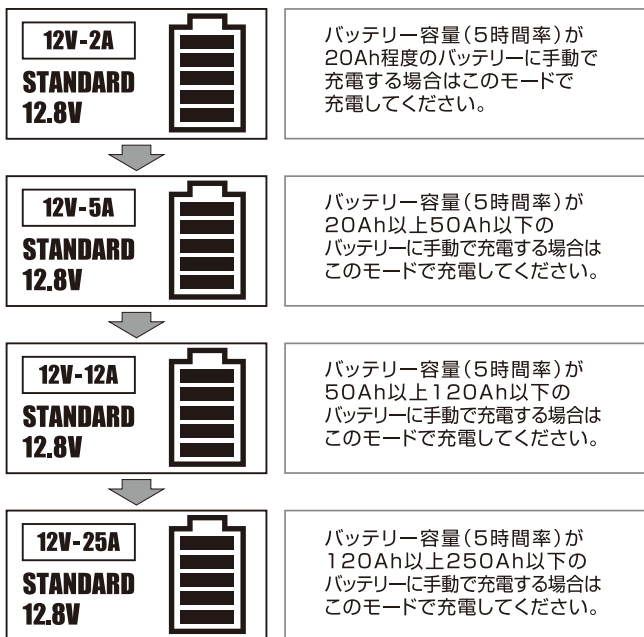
12V-2A
STANDARD
12.8V

バッテリー容量(5時間率)が20Ah程度のバッテリーに手動で充電する場合はこのモードで充電してください。

12V-5A
STANDARD
12.8V

バッテリー容量(5時間率)が20Ah以上50Ah以下のバッテリーに手動で充電する場合はこのモードで充電してください。

12V-12A
STANDARD
12.8V

バッテリー容量(5時間率)が50Ah以上120Ah以下のバッテリーに手動で充電する場合はこのモードで充電してください。

12V-25A
STANDARD
12.8V

バッテリー容量(5時間率)が120Ah以上250Ah以下のバッテリーに手動で充電する場合はこのモードで充電してください。